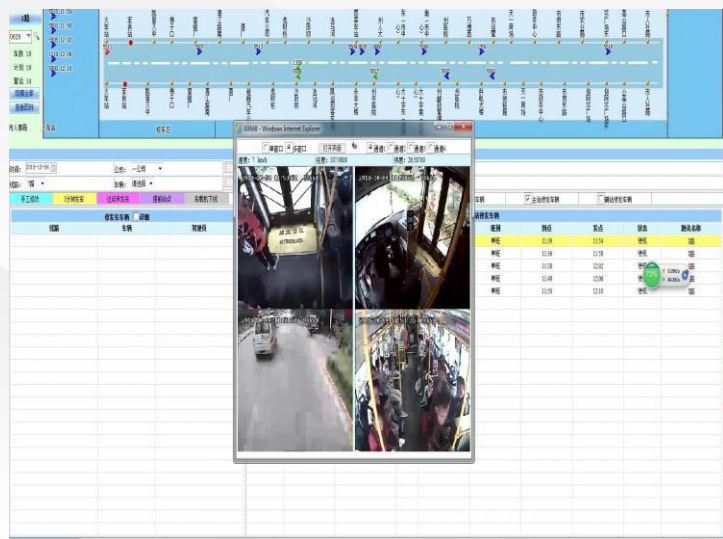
1路
0626
车数 19
计划 19
营运 14
待营分析
查看图例
待入事故
车站
终点站
00668 - Windows Internet Explorer
单窗口
多窗口
打开灵器
通道1
通道2
通道3
通道4
速度: 7 km/h
经度: 107.0000
纬度: 26.59700
时间:
2016-10-04
公司:
一公司
线路:
1路
车辆:
请选择
手工调度
1分钟发车
过点未发车
晚点发车
车载机下线
停发车车辆
详细
线路
车辆
驾驶员
车辆
主站待发车辆
副站待发车辆
主站待发车辆
班级
到点
发点
状态
路线名称
11:34
11:34
待线
1路
11:38
11:38
待线
1路
11:58
12:02
待线
1路
12:08
12:08
待线
1路
11:49
12:08
待线
1路
11:59
12:18
待线
1路
73%